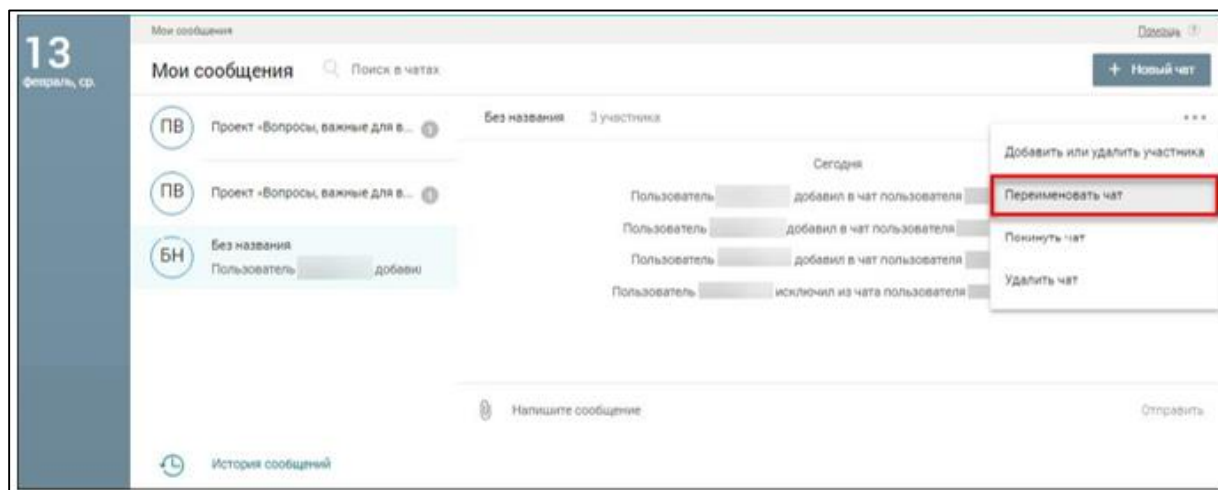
13
февраль, ср.

Мои сообщения

Помощь

Мои сообщения

Поиск в чатах

+ Новый чат

ПВ Проект «Вопросы, важные для в...

ПВ Проект «Вопросы, важные для в...

БН Без названия
Пользователь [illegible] добавил

Без названия 3 участника

...

Сегодня

Пользователь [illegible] добавил в чат пользователя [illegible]

Пользователь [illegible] добавил в чат пользователя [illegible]

Пользователь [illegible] добавил в чат пользователя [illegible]

Пользователь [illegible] исключил из чата пользователя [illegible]

Добавить или удалить участника

Переименовать чат

Покинуть чат

Удалить чат

Напишите сообщение

Отправить

История сообщений